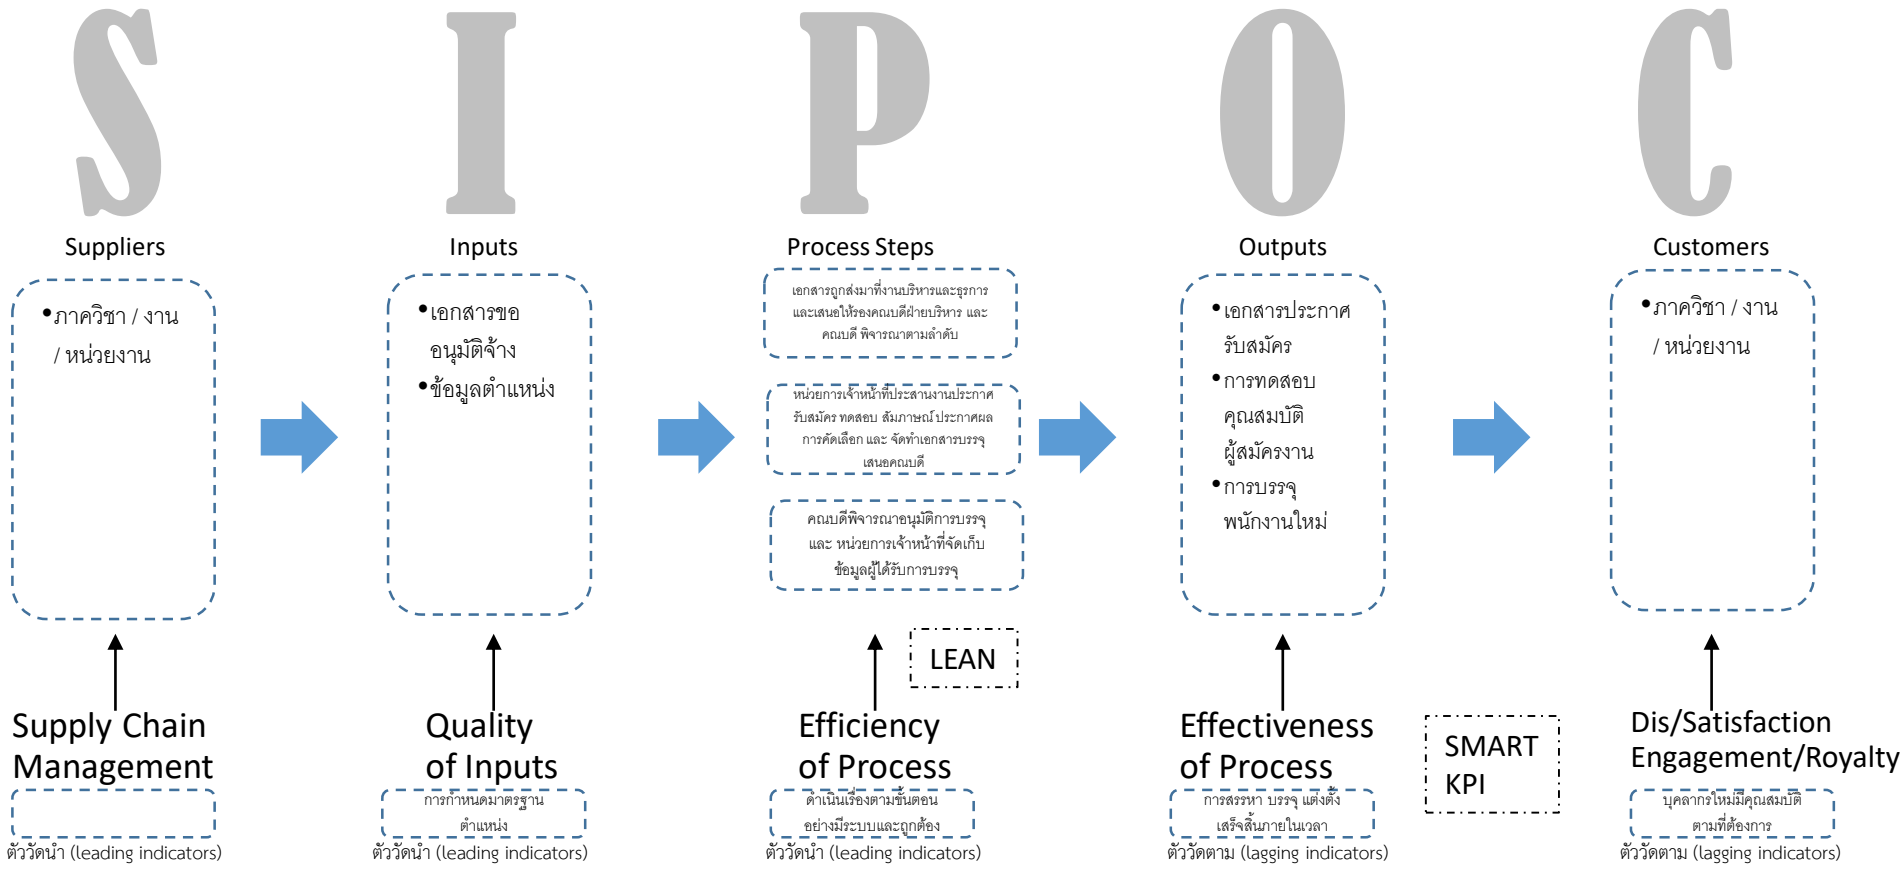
S I P O C

Suppliers

•ภาควิชา / งาน / หน่วยงาน

Supply Chain Management

ตัววัดนำ (leading indicators)

Inputs

•เอกสารขออนุมัติจ้าง
•ข้อมูลตำแหน่ง

Quality of Inputs

การกำหนดมาตรฐานตำแหน่ง

ตัววัดนำ (leading indicators)

Process Steps

เอกสารถูกส่งมาที่งานบริหารและธุรการ และเสนอให้รองคณบดีฝ่ายบริหาร และคณบดี พิจารณาตามลำดับ

หน่วยการเจ้าหน้าที่ประสานงานประกาศรับสมัคร ทดสอบ สัมภาษณ์ ประกาศผลการคัดเลือก และ จัดทำเอกสารบรรจุเสนอคณบดี

คณบดีพิจารณาอนุมัติการบรรจุ และ หน่วยการเจ้าหน้าที่จัดเก็บข้อมูลผู้ได้รับการบรรจุ

LEAN

Efficiency of Process

ดำเนินเรื่องตามขั้นตอนอย่างมีระบบและถูกต้อง

ตัววัดนำ (leading indicators)

Outputs

•เอกสารประกาศรับสมัคร
•การทดสอบคุณสมบัติผู้สมัครงาน
•การบรรจุพนักงานใหม่

Effectiveness of Process

การสรรหา บรรจุ แต่งตั้งเสร็จสิ้นภายในเวลา

ตัววัดตาม (lagging indicators)

SMART KPI

Customers

•ภาควิชา / งาน / หน่วยงาน

Dis/Satisfaction Engagement/Royalty

บุคลากรใหม่มีคุณสมบัติตามที่ต้องการ

ตัววัดตาม (lagging indicators)